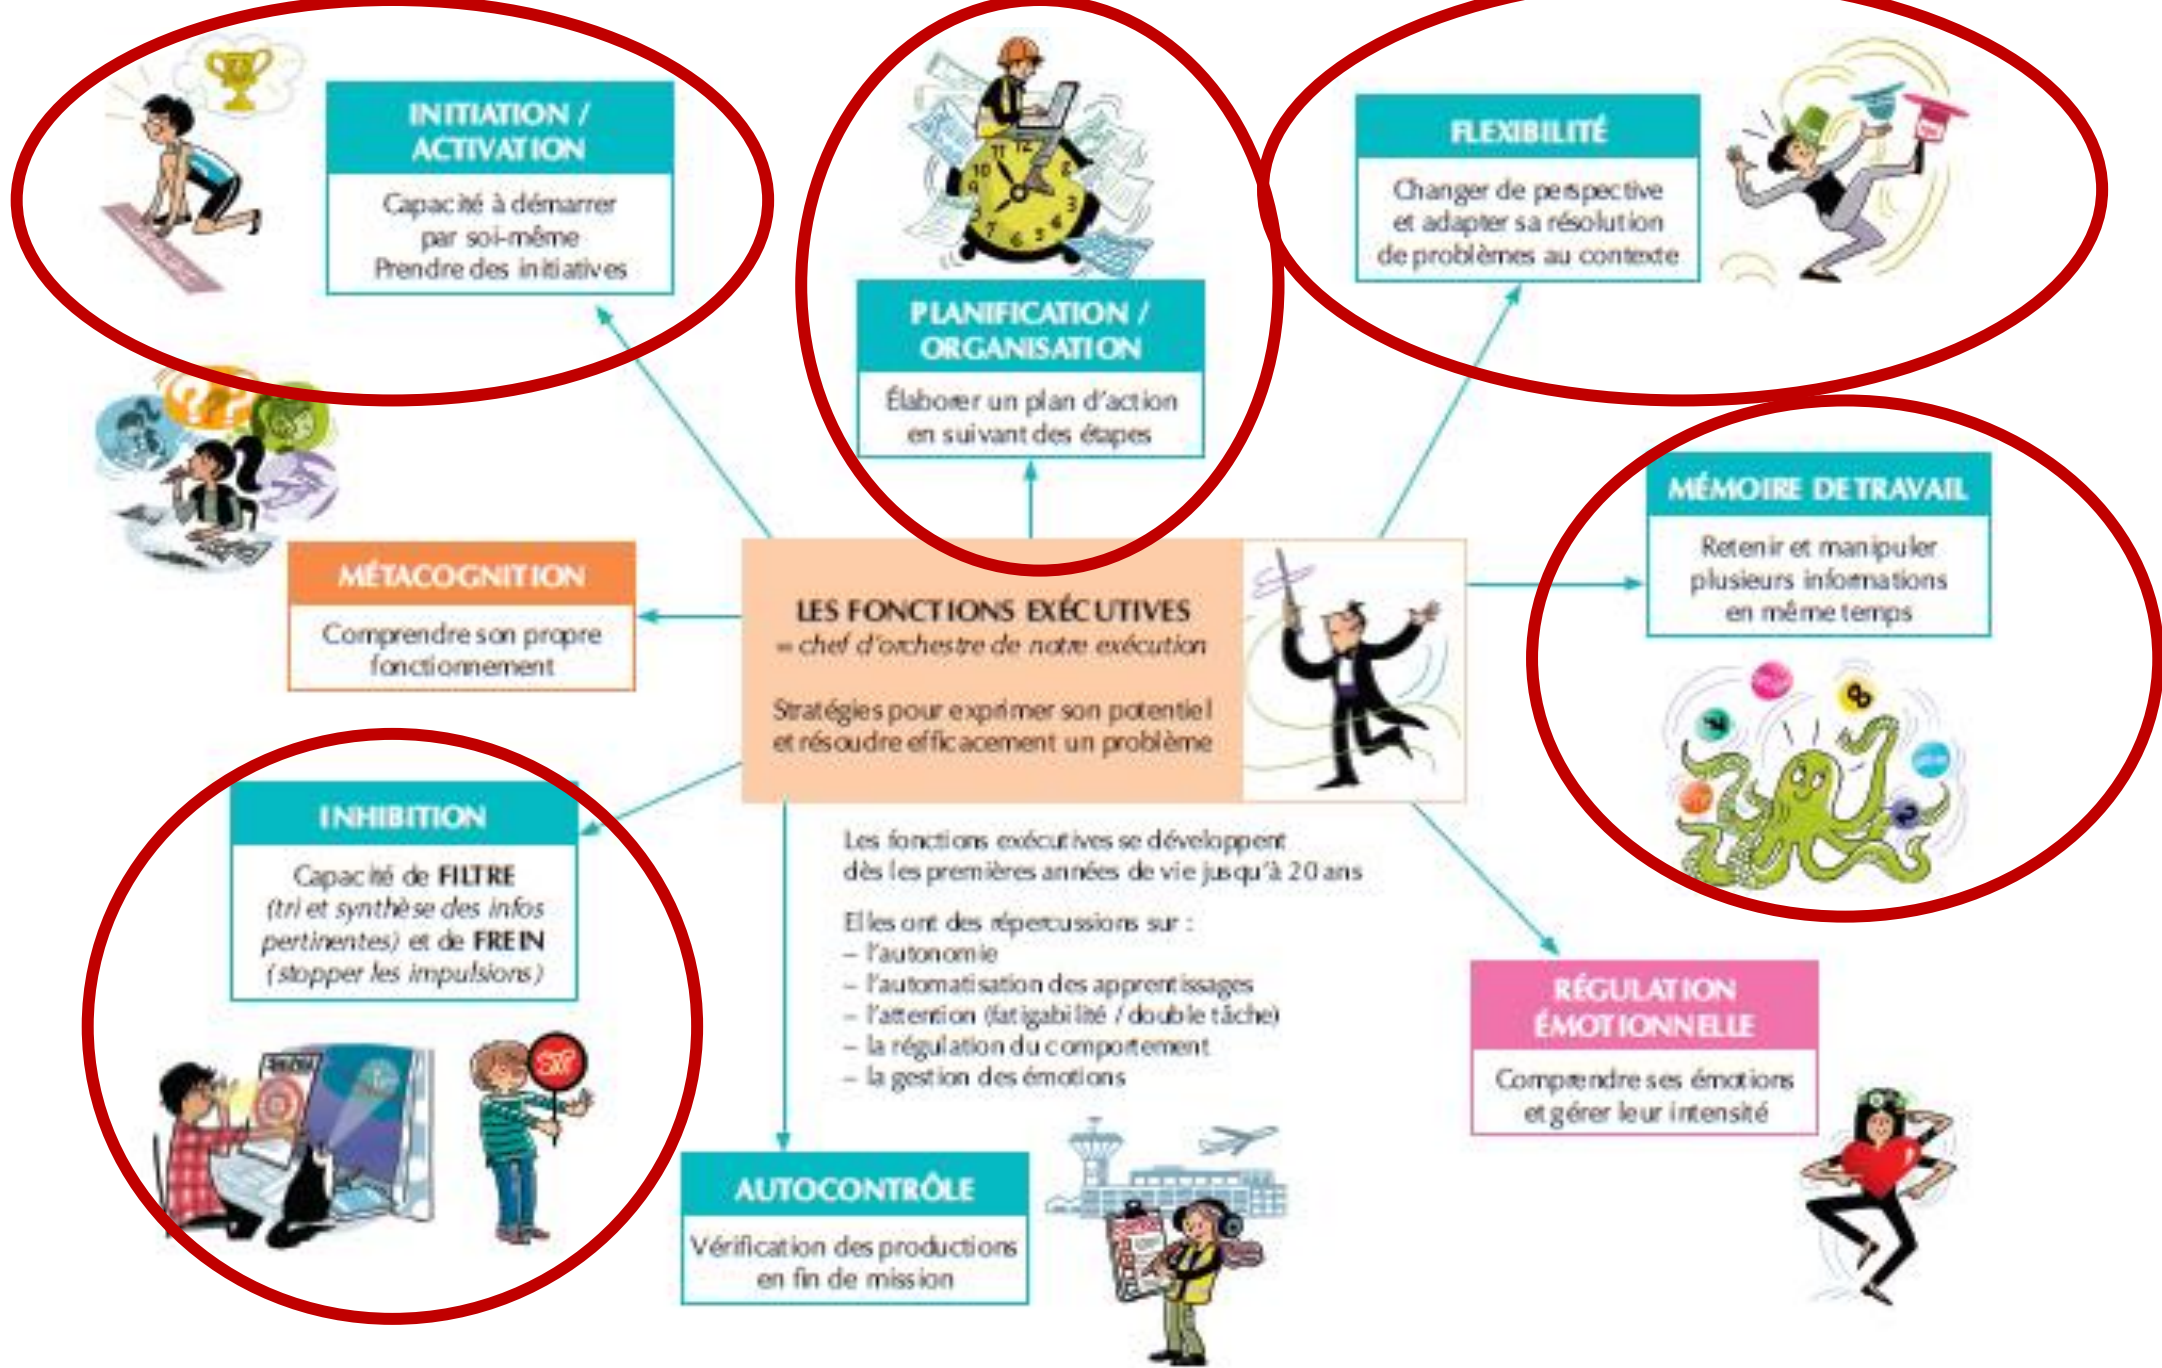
INITIATION / ACTIVATION

Capacité à démarrer par soi-même
Prendre des initiatives

PLANIFICATION / ORGANISATION

Élaborer un plan d'action en suivant des étapes

FLEXIBILITÉ

Changer de perspective et adapter sa résolution de problèmes au contexte

MÉMOIRE DE TRAVAIL

Retenir et manipuler plusieurs informations en même temps

MÉTACOGNITION

Comprendre son propre fonctionnement

LES FONCTIONS EXÉCUTIVES
= chef d'orchestre de notre exécution

Stratégies pour exprimer son potentiel et résoudre efficacement un problème

INHIBITION

Capacité de FILTRE (tri et synthèse des infos pertinentes) et de FREIN (stopper les impulsions)

Les fonctions exécutives se développent dès les premières années de vie jusqu'à 20 ans

Elles ont des répercussions sur :
– l'autonomie
– l'automatisation des apprentissages
– l'attention (fatigabilité / double tâche)
– la régulation du comportement
– la gestion des émotions

RÉGULATION ÉMOTIONNELLE

Comprendre ses émotions et gérer leur intensité

AUTOCONTRÔLE

Vérification des productions en fin de mission

STOP